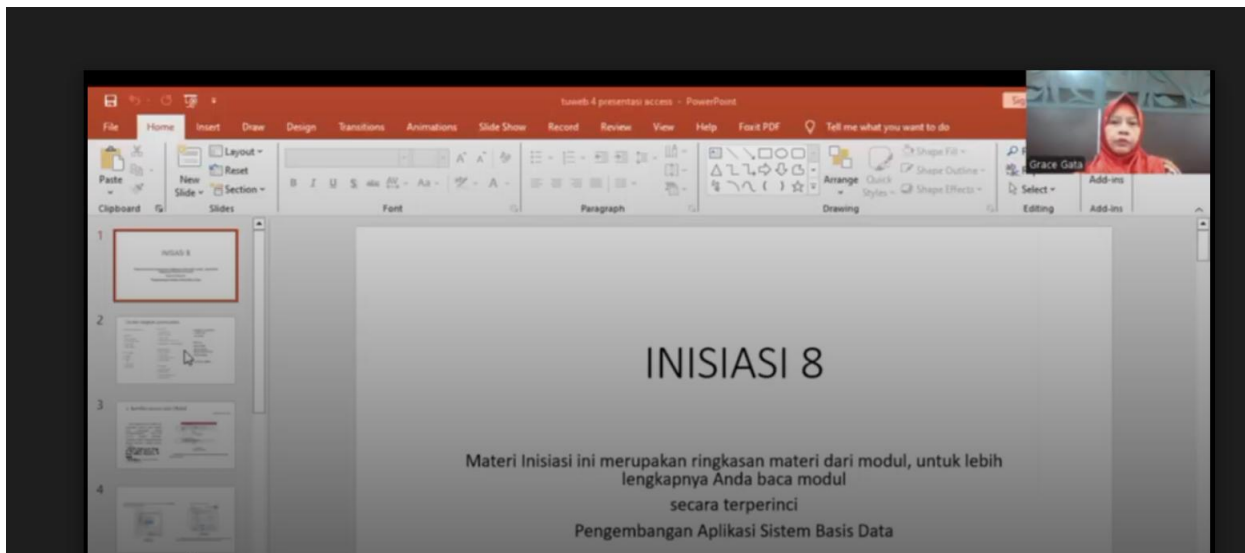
tuweb 4 presentasi access - PowerPoint

File Home Insert Draw Design Transitions Animations Slide Show Record Review View Help Foxit PDF Tell me what you want to do

Paste Clipboard New Slide Layout Reset Section Slides Font Paragraph Arrange Quick Styles Shape Fill Shape Outline Shape Effects Drawing Select Editing Add-ins Add-ins

Grace Gata

1
INISIASI 8

2

3

4

INISIASI 8

Materi Inisiasi ini merupakan ringkasan materi dari modul, untuk lebih lengkapnya Anda baca modul

secara terperinci

Pengembangan Aplikasi Sistem Basis Data